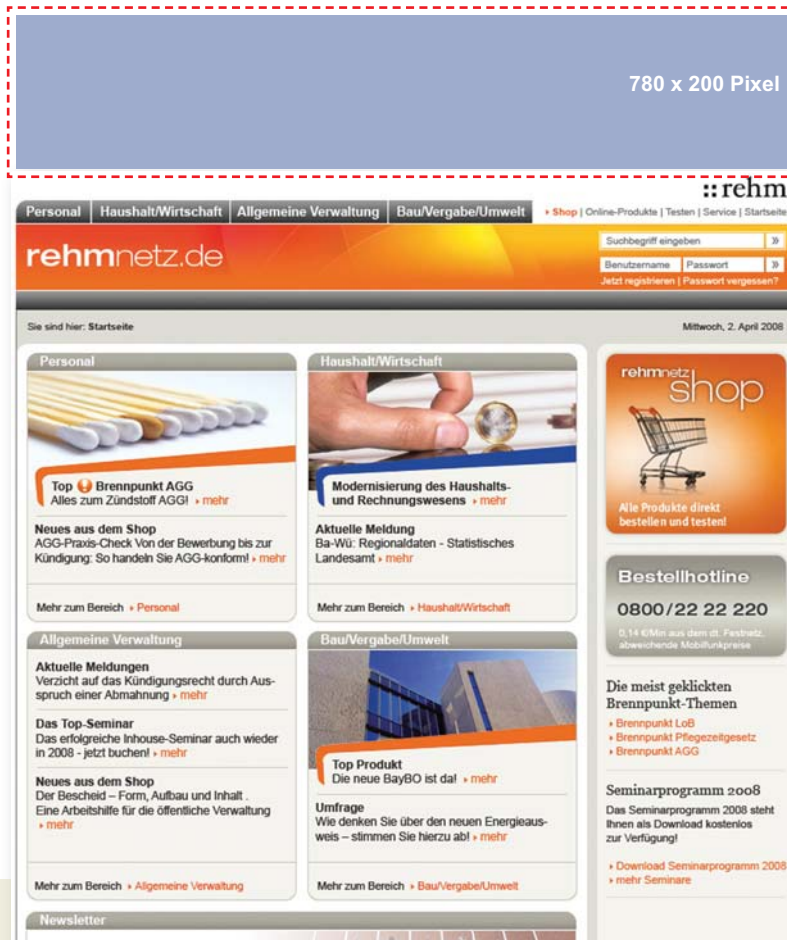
780 x 200 Pixel

:: rehm

Personal | Haushalt/Wirtschaft | Allgemeine Verwaltung | Bau/Vergabe/Umwelt

Shop | Online-Produkte | Testen | Service | Startseite

rehmnetz.de

Suchbegriff eingeben »

Benutzername Passwort »

Jetzt registrieren | Passwort vergessen?

Sie sind hier: Startseite

Mittwoch, 2. April 2008

Personal

Top Brennpunkt AGG
Alles zum Zündstoff AGG! mehr

Neues aus dem Shop
AGG-Praxis-Check Von der Bewerbung bis zur Kündigung: So handeln Sie AGG-konform! mehr

Mehr zum Bereich Personal

Haushalt/Wirtschaft

Modernisierung des Haushalts- und Rechnungswesens mehr

Aktuelle Meldung
Ba-Wü: Regionaldaten - Statistisches Landesamt mehr

Mehr zum Bereich Haushalt/Wirtschaft

rehmnetz shop

Alle Produkte direkt bestellen und testen!

Bestellhotline
0800/22 22 220
0,14 €/Min aus dem dt. Festnetz, abweichende Mobilfunkpreise

Allgemeine Verwaltung

Aktuelle Meldungen
Verzicht auf das Kündigungsrecht durch Ausspruch einer Abmahnung mehr

Das Top-Seminar
Das erfolgreiche Inhouse-Seminar auch wieder in 2008 - jetzt buchen! mehr

Neues aus dem Shop
Der Bescheid – Form, Aufbau und Inhalt . Eine Arbeitshilfe für die öffentliche Verwaltung mehr

Mehr zum Bereich Allgemeine Verwaltung

Bau/Vergabe/Umwelt

Top Produkt
Die neue BayBO ist da! mehr

Umfrage
Wie denken Sie über den neuen Energieausweis – stimmen Sie hierzu ab! mehr

Mehr zum Bereich Bau/Vergabe/Umwelt

Die meist geklickten Brennpunkt-Themen
Brennpunkt LoB
Brennpunkt Pflegezeitgesetz
Brennpunkt AGG

Seminarprogramm 2008
Das Seminarprogramm 2008 steht Ihnen als Download kostenlos zur Verfügung!

Download Seminarprogramm 2008
mehr Seminare

Newsletter